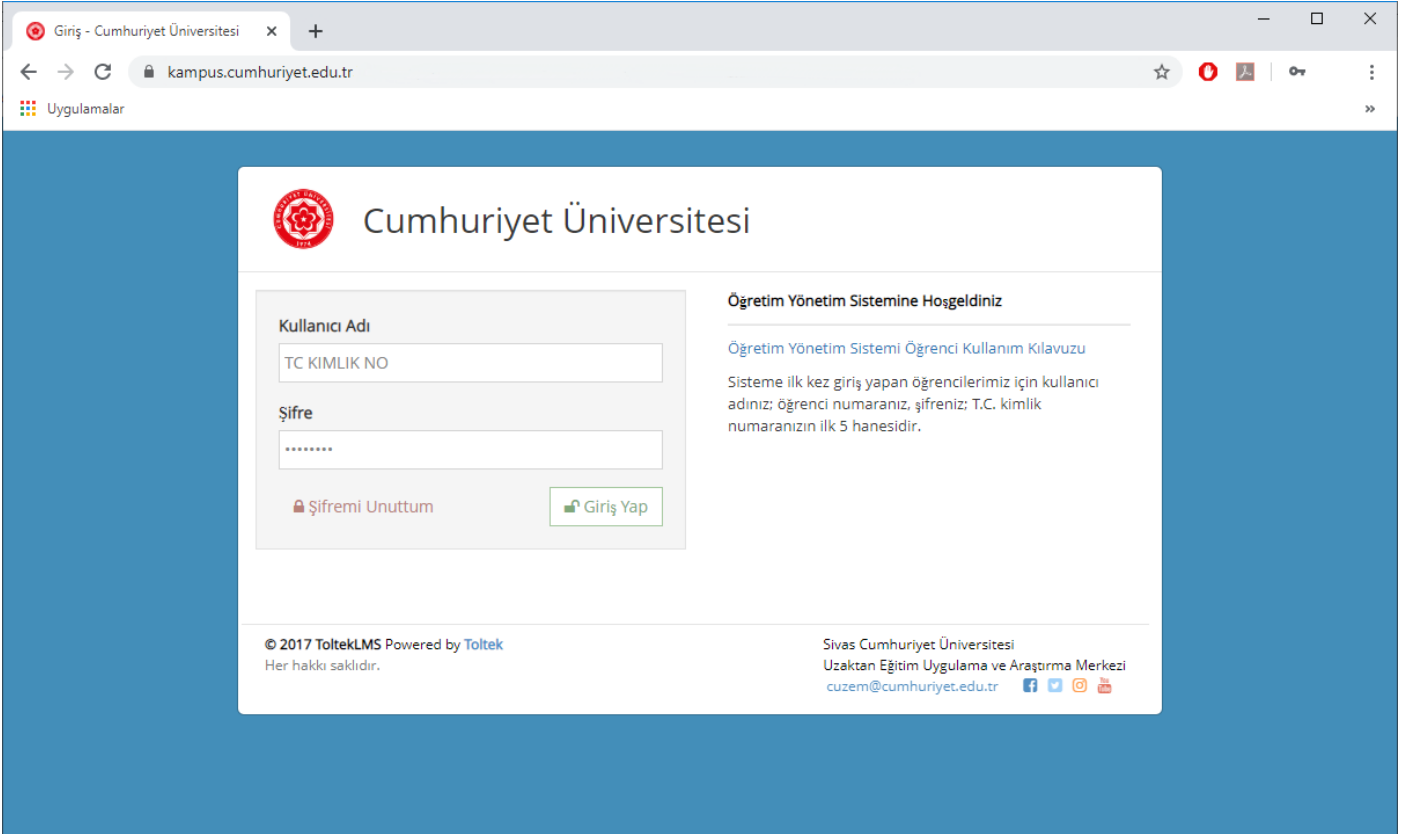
Giriş - Cumhuriyet Üniversitesi ×
+
kampus.cumhuriyet.edu.tr
Uygulamalar
»

Cumhuriyet Üniversitesi

Kullanıcı Adı
TC KIMLIK NO
Şifre
••••••••
Şifremi Unuttum
Giriş Yap

Öğretim Yönetim Sistemine Hoşgeldiniz

Öğretim Yönetim Sistemi Öğrenci Kullanım Kılavuzu

Sisteme ilk kez giriş yapan öğrencilerimiz için kullanıcı adınız; öğrenci numaranız, şifreniz; T.C. kimlik numaranızın ilk 5 hanesidir.

© 2017 ToltekLMS Powered by Toltek
Her hakkı saklıdır.

Sivas Cumhuriyet Üniversitesi
Uzaktan Eğitim Uygulama ve Araştırma Merkezi
cuzem@cumhuriyet.edu.tr